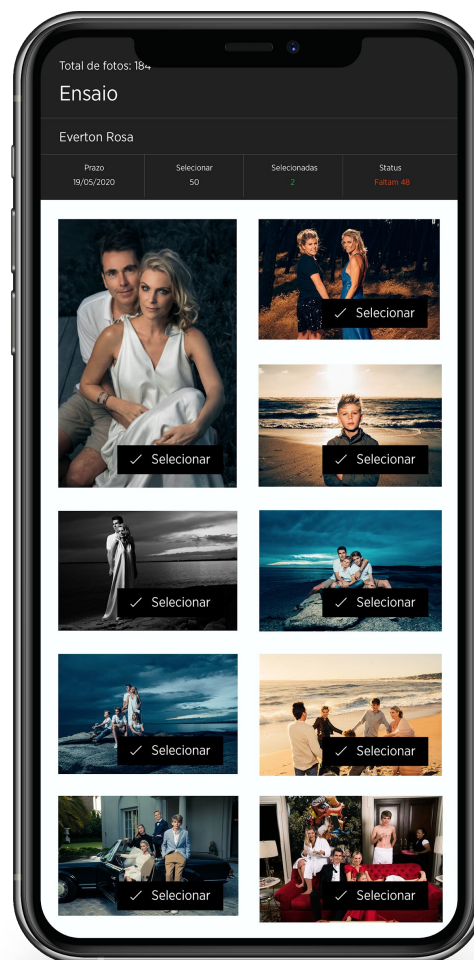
Total de fotos: 184

Ensaio

Everton Rosa

| Prazo | Selecionar | Selecionadas | Status |
|---|---|---|---|
| 19/05/2020 | 50 | 2 | Faltam 48 |

✓ Selecionar

✓ Selecionar

✓ Selecionar

✓ Selecionar

✓ Selecionar

✓ Selecionar

✓ Selecionar

✓ Selecionar

✓ Selecionar

✓ Selecionar